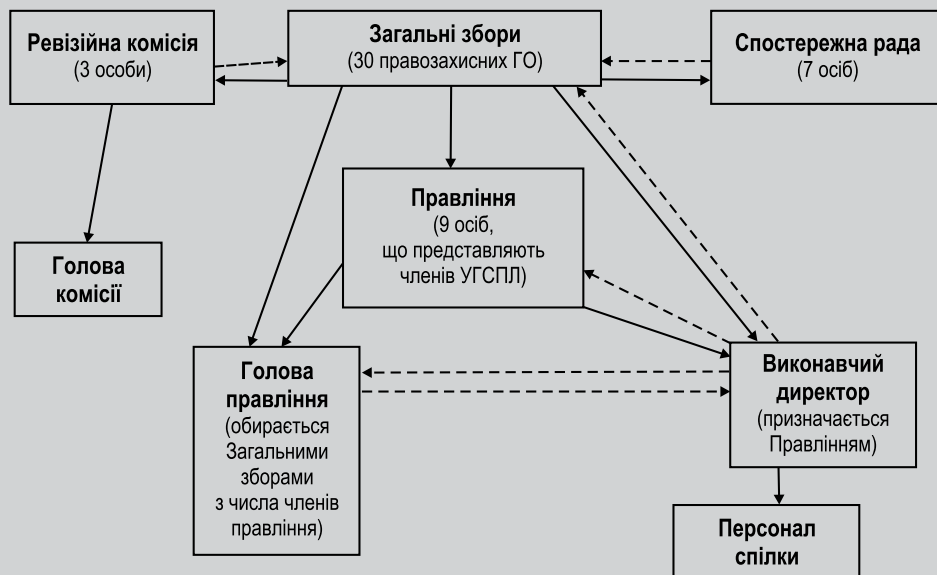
Ревізійна комісія
(3 особи)

Загальні збори
(30 правозахисних ГО)

Спостережна рада
(7 осіб)

Правління
(9 осіб, що представляють членів УГСПЛ)

Голова комісії

Голова правління
(обирається Загальними зборами з числа членів правління)

Виконавчий директор
(призначається Правлінням)

Персонал спілки